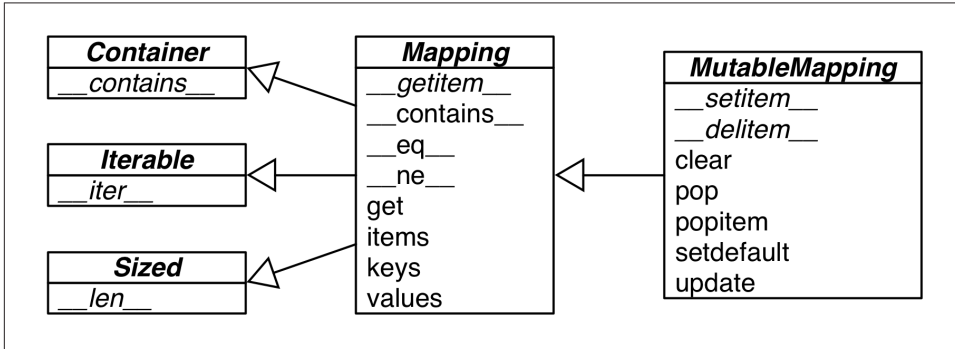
Container
__contains__

Iterable
__iter__

Sized
__len__

Mapping
__getitem__
__contains__
__eq__
__ne__
get
items
keys
values

MutableMapping
__setitem__
__delitem__
clear
pop
popitem
setdefault
update